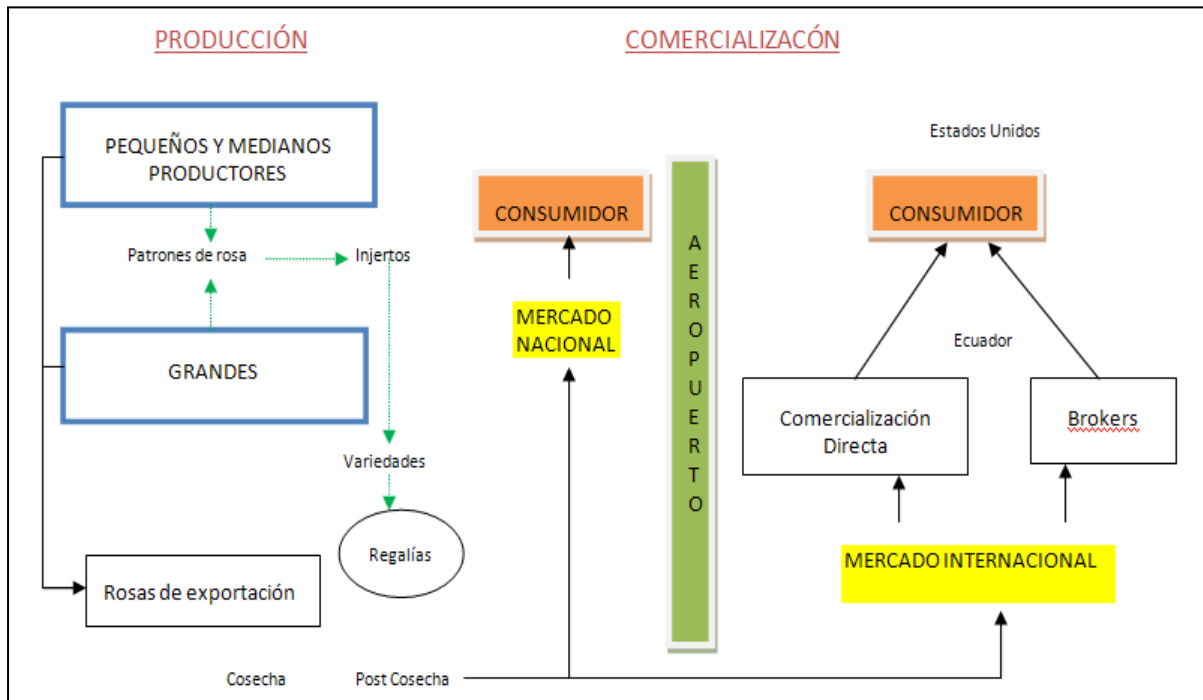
PRODUCCIÓN

COMERCIALIZACÓN

PEQUEÑOS Y MEDIANOS PRODUCTORES

Patrones de rosa

Injertos

GRANDES

Variedades

Regalías

Rosas de exportación

Cosecha

Post Cosecha

CONSUMIDOR

MERCADO NACIONAL

A E R O P U E R T O

Estados Unidos

CONSUMIDOR

Ecuador

Comercialización Directa

Brokers

MERCADO INTERNACIONAL